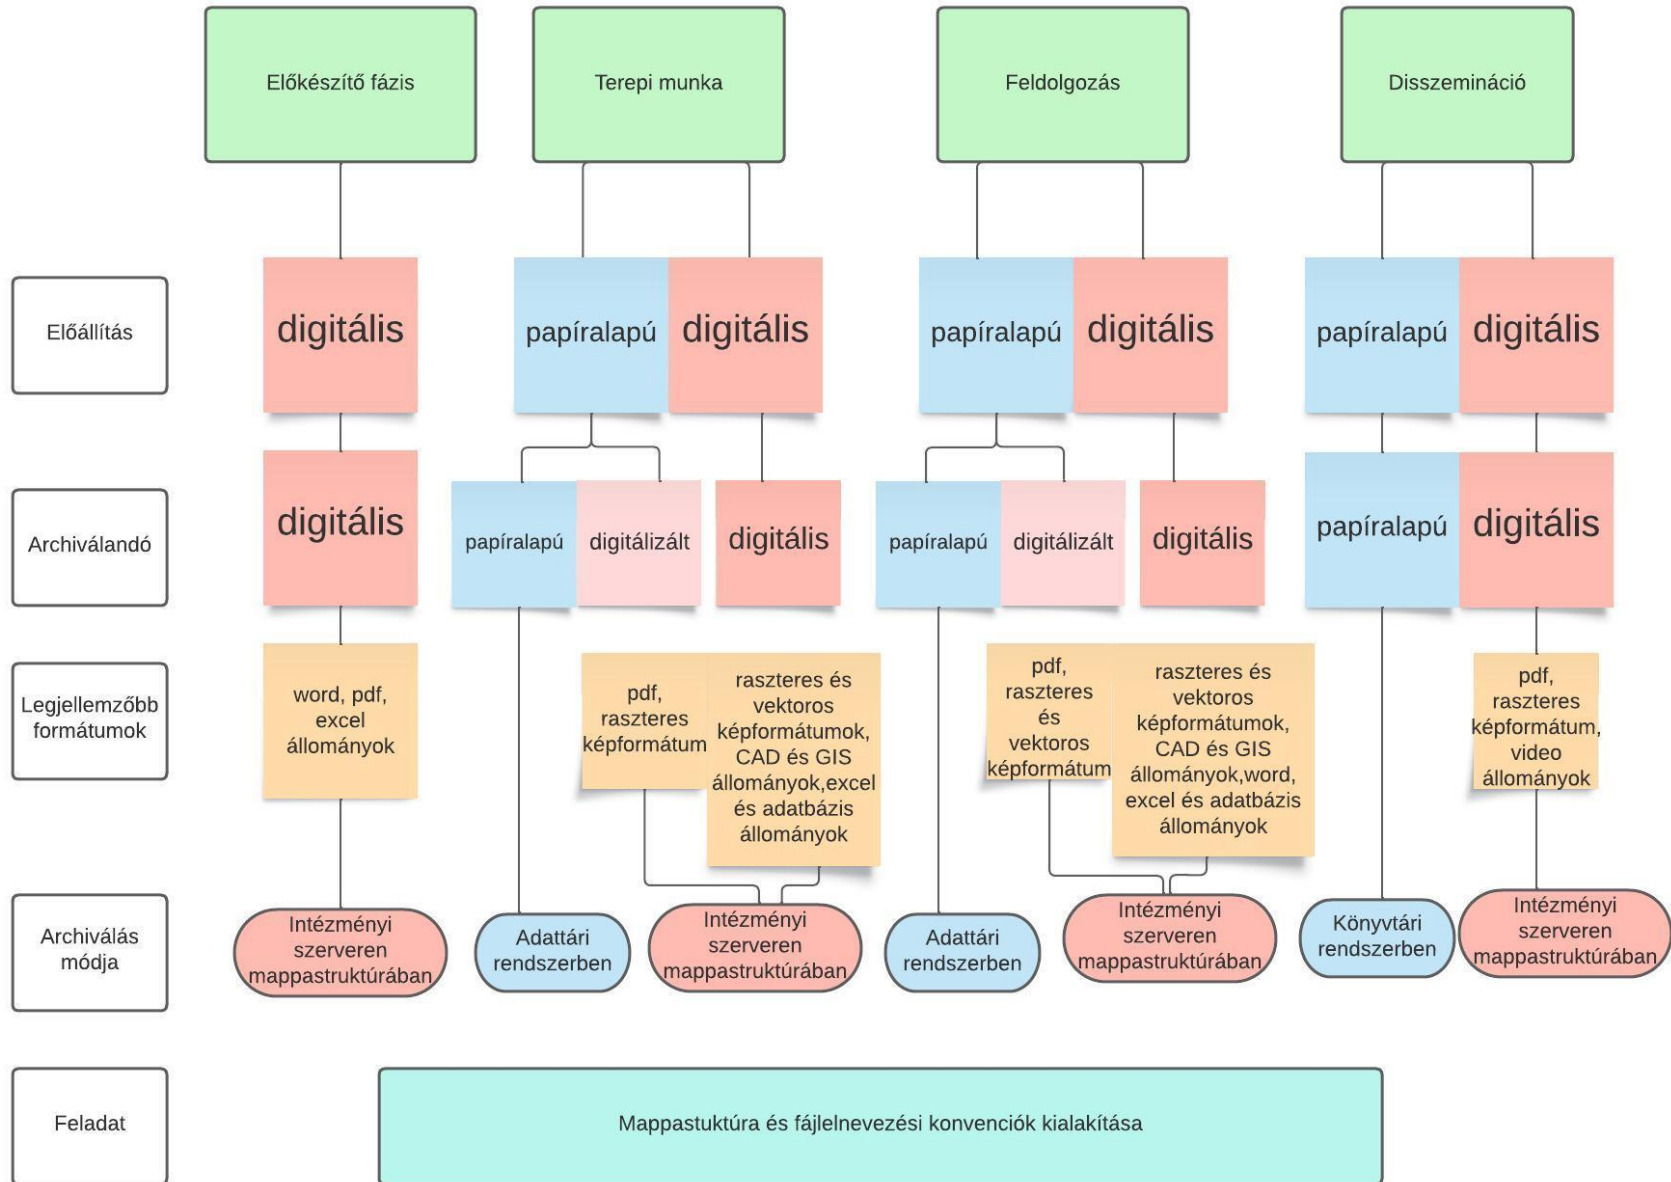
Előkészítő fázis

Terepi munka

Feldolgozás

Disszemináció

Előállítás

digitális

papíralapú

digitális

papíralapú

digitális

papíralapú

digitális

Archiválandó

digitális

papíralapú

digitálizált

digitális

papíralapú

digitálizált

digitális

papíralapú

digitális

Legjellemzőbb formátumok

word, pdf, excel állományok

pdf, raszteres képformátum

raszteres és vektoros képformátumok, CAD és GIS állományok,excel és adatbázis állományok

pdf, raszteres és vektoros képformátum

raszteres és vektoros képformátumok, CAD és GIS állományok,word, excel és adatbázis állományok

pdf, raszteres képformátum, video állományok

Archiválás módja

Intézményi szerveren mappastruktúrában

Adattári rendszerben

Intézményi szerveren mappastruktúrában

Adattári rendszerben

Intézményi szerveren mappastruktúrában

Könyvtári rendszerben

Intézményi szerveren mappastruktúrában

Feladat

Mappastuktúra és fájlelnevezési konvenciók kialakítása